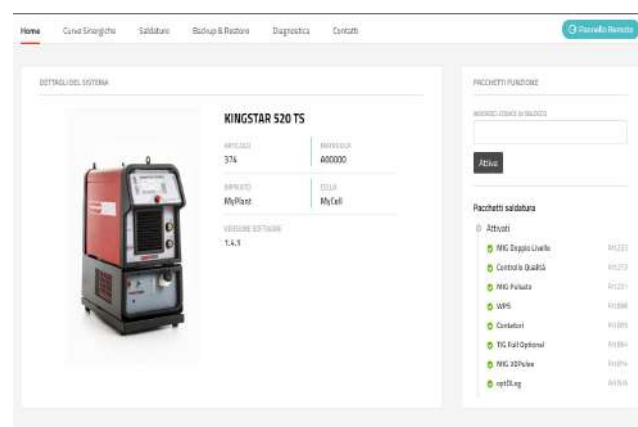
Home Curve Sinergiche Saldature Backup & Restore Diagnostica Contatti

Pannello Remoto

DETTAGLI DEL SISTEMA

KINGSTAR 520 TS

ARTICOLO
374

MATRICOLA
A00000

IMPIANTO
MyPlant

CELLA
MyCell

VERSIONE SOFTWARE
1.4.1

PACCHETTI FUNZIONE

INSERISCI CODICE DI SBLOCCO

Attiva

Pacchetti saldatura

Attivati

MIG Doppio Livello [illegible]
Controllo Qualità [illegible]
MIG Pulsato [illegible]
WPS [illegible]
Contatori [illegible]
TIG Full Optional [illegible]
MIG 3DPulse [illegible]
optDLog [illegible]